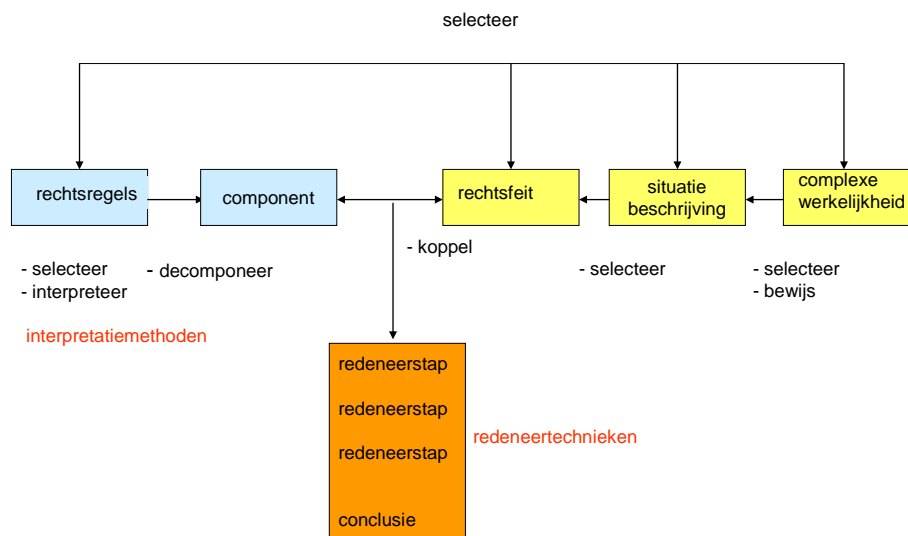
selecteer

rechtsregels

component

rechtsfeit

situatie beschrijving

complexe werkelijkheid

- selecteer
- interpreteer

- decomponeer

- koppel

- selecteer

- selecteer
- bewijs

interpretatiemethoden

redeneerstap

redeneerstap

redeneerstap

conclusie

redeneertechnieken